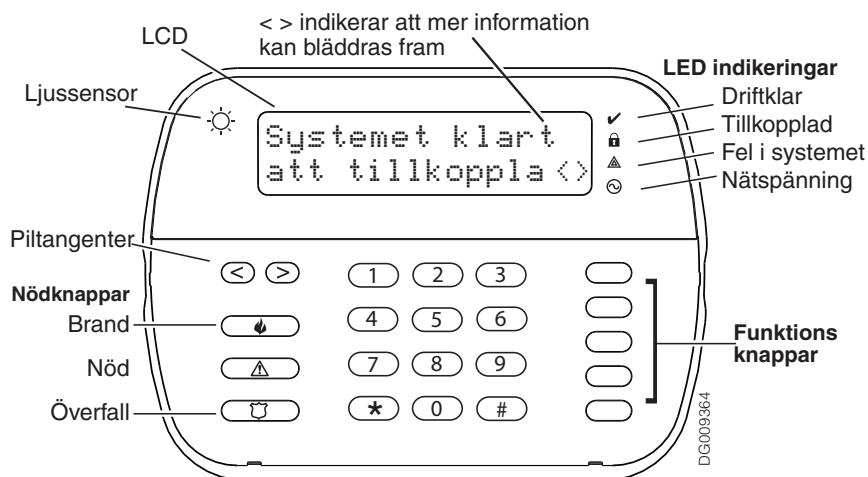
< > indikerar att mer information kan bläddras fram

LCD

Ljussensor

Systemet klart
att tillkoppla <>

LED indikeringar

Driftklar

Tillkopplad

Fel i systemet

Nätspänning

Piltangenter

< >

1 2 3

4 5 6

7 8 9

* 0 #

Nödknappar

Brand

Nöd

Överfall

Funktions knappar

DG009364